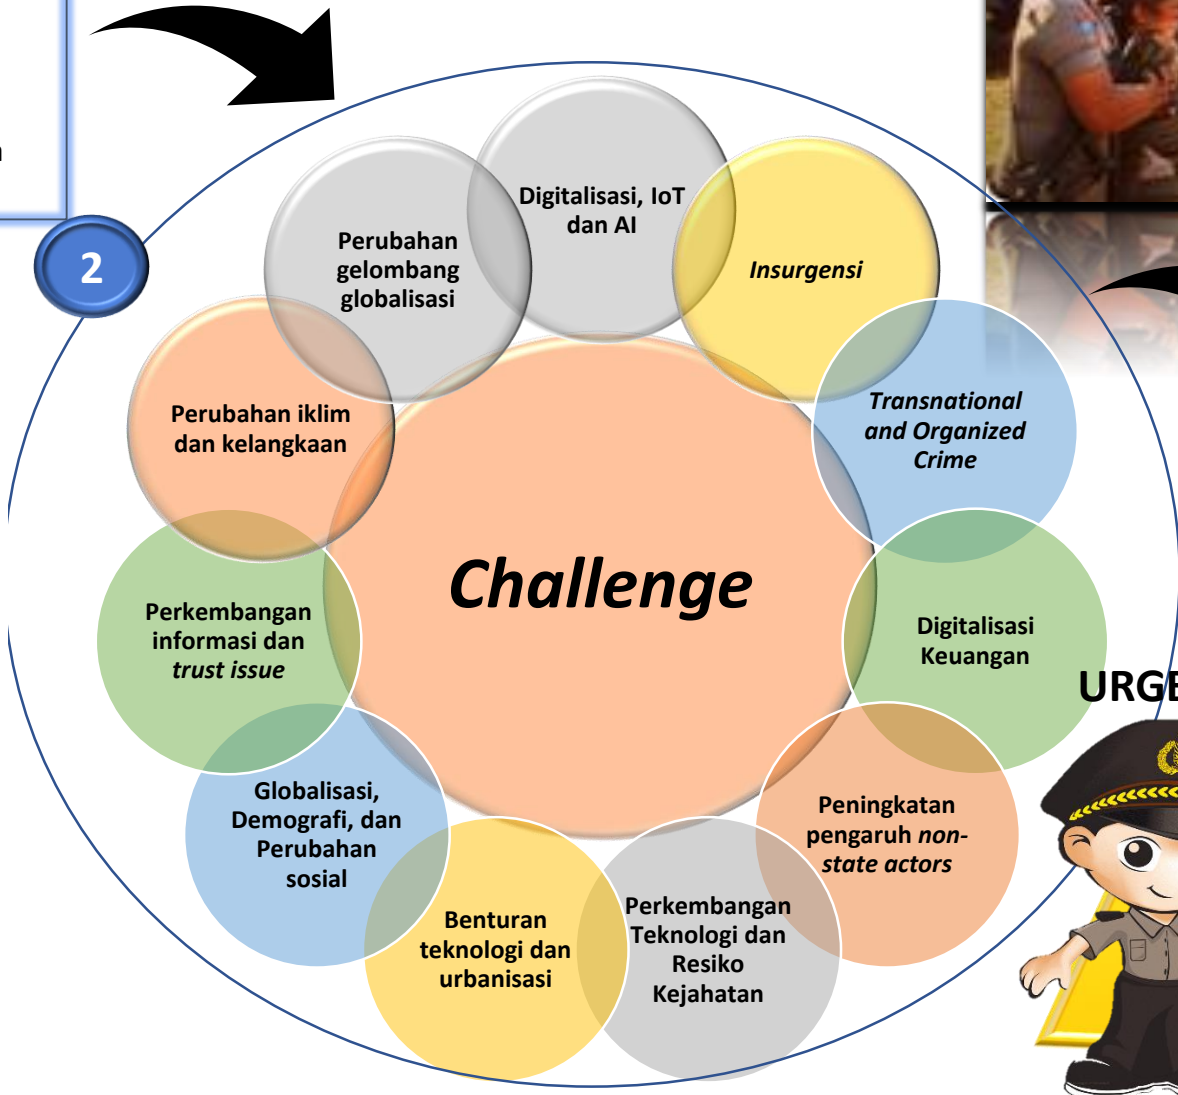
2

Challenge

Digitalisasi, IoT dan AI

Insurgensi

Transnational and Organized Crime

Digitalisasi Keuangan

Peningkatan pengaruh non-state actors

Perkembangan Teknologi dan Resiko Kejahatan

Benturan teknologi dan urbanisasi

Globalisasi, Demografi, dan Perubahan sosial

Perkembangan informasi dan trust issue

Perubahan iklim dan kelangkaan

Perubahan gelombang globalisasi

URGE